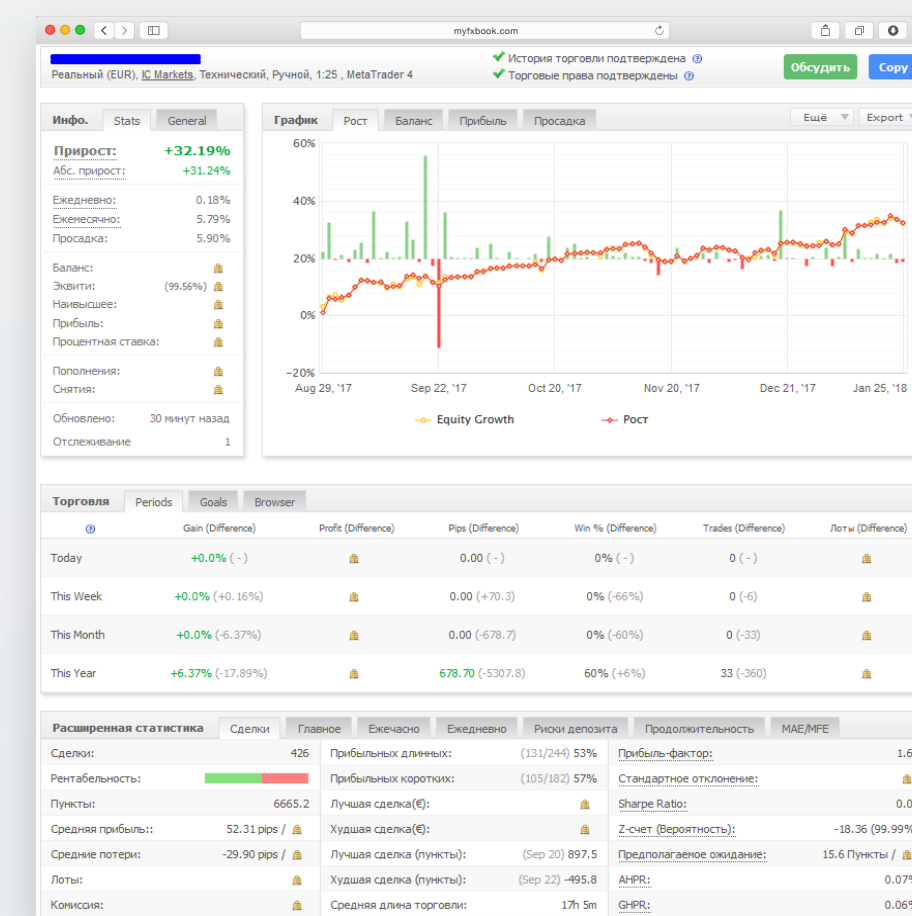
myfxbook.com

Реальный (EUR), IC Markets, Технический, Ручной, 1:25 , MetaTrader 4

История торговли подтверждена
Торговые права подтверждены

Обсудить
Copy

Инфо. | Stats | General

Прирост: +32.19%
Абс. прирост: +31.24%

Ежедневно: 0.18%
Ежемесячно: 5.79%
Просадка: 5.90%

Баланс:
Эквити: (99.56%)
Наивысшее:
Прибыль:
Процентная ставка:

Пополнения:
Снятия:

Обновлено: 30 минут назад

Отслеживание 1

График | Рост | Баланс | Прибыль | Просадка

Ещё
Export

60%
40%
20%
0%
−20%
Aug 29, '17
Sep 22, '17
Oct 20, '17
Nov 20, '17
Dec 21, '17
Jan 25, '18

Equity Growth
Рост

Торговля | Periods | Goals | Browser

| | Gain (Difference) | Profit (Difference) | Pips (Difference) | Win % (Difference) | Trades (Difference) | Лоты (Difference) |
|---|---|---|---|---|---|---|
| Today | +0.0% ( - ) | | 0.00 ( - ) | 0% ( - ) | 0 ( - ) | |
| This Week | +0.0% (+0.16%) | | 0.00 (+70.3) | 0% (-66%) | 0 (-6) | |
| This Month | +0.0% (-6.37%) | | 0.00 (-678.7) | 0% (-60%) | 0 (-33) | |
| This Year | +6.37% (-17.89%) | | 678.70 (-5307.8) | 60% (+6%) | 33 (-360) | |

Расширенная статистика | Сделки | Главное | Ежечасно | Ежедневно | Риски депозита | Продолжительность | MAE/MFE

| | | | | | |
|---|---|---|---|---|---|
| Сделки: | 426 | Прибыльных длинных: | (131/244) 53% | Прибыль-фактор: | 1.6 |
| Рентабельность: | | Прибыльных коротких: | (105/182) 57% | Стандартное отклонение: | |
| Пункты: | 6665.2 | Лучшая сделка(€): | | Sharpe Ratio: | 0.0 |
| Средняя прибыль:: | 52.31 pips / | Худшая сделка(€): | | Z-счет (Вероятность): | -18.36 (99.99% |
| Средние потери: | -29.90 pips / | Лучшая сделка (пункты): | (Sep 20) 897.5 | Предполагаемое ожидание: | 15.6 Пункты / |
| Лоты: | | Худшая сделка (пункты): | (Sep 22) -495.8 | AHPR: | 0.07% |
| Комиссия: | | Средняя длина торговли: | 17h 5m | GHPR: | 0.06% |